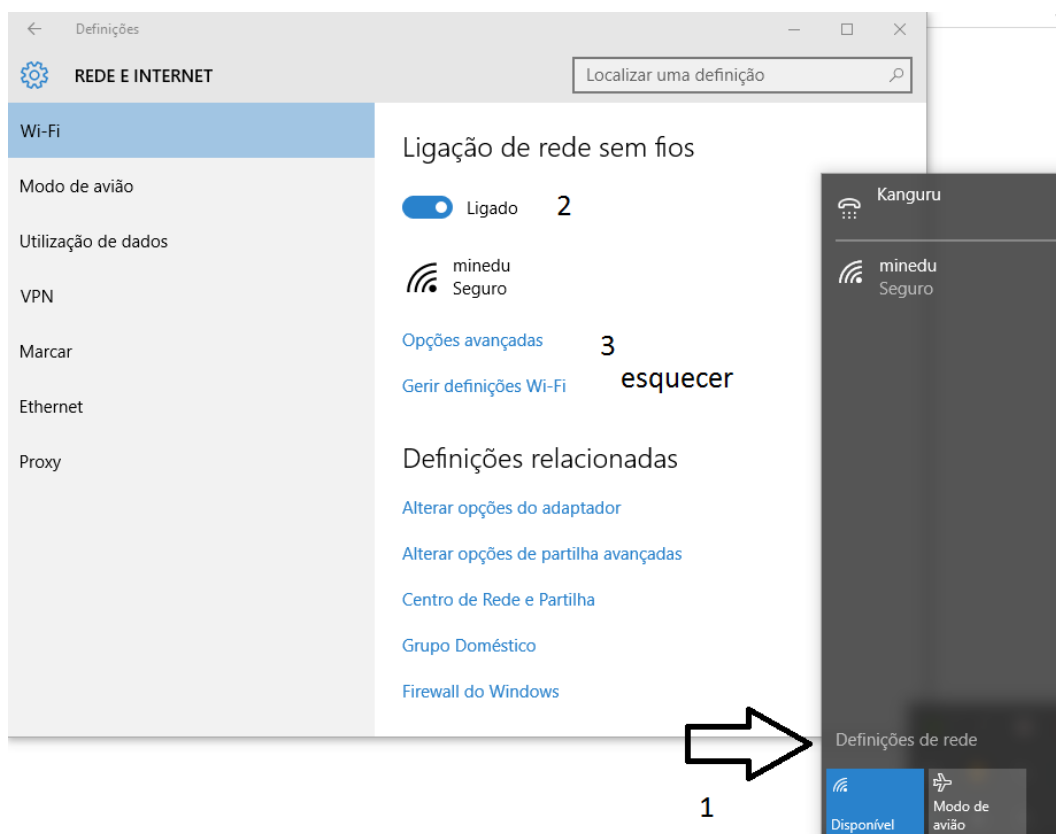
Definições

REDE E INTERNET

Localizar uma definição

Wi-Fi

Modo de avião

Utilização de dados

VPN

Marcar

Ethernet

Proxy

Ligação de rede sem fios

Ligado 2

minedu
Seguro

Opções avançadas 3

Gerir definições Wi-Fi esquecer

Definições relacionadas

Alterar opções do adaptador

Alterar opções de partilha avançadas

Centro de Rede e Partilha

Grupo Doméstico

Firewall do Windows

Kanguru

minedu
Seguro

Definições de rede

1

Disponível

Modo de avião